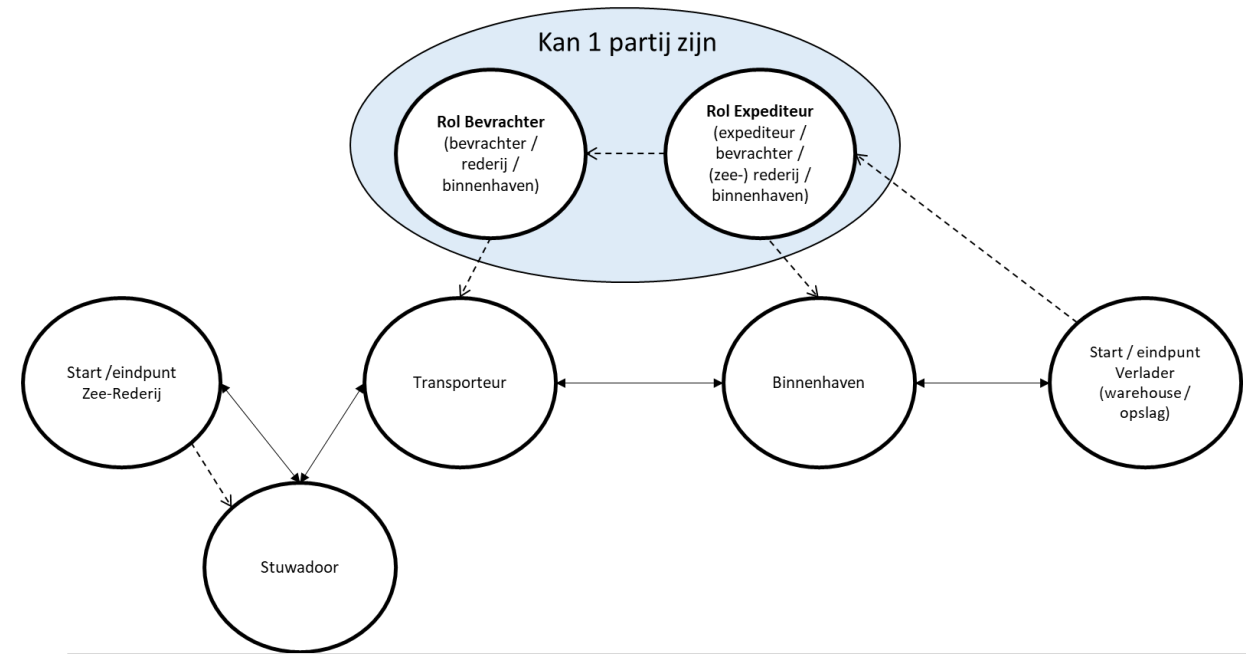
Kan 1 partij zijn

**Rol Bevrachter**
(bevrachter / rederij / binnenhaven)

**Rol Expediteur**
(expediteur / bevrachter / (zee-) rederij / binnenhaven)

Start /eindpunt
Zee-Rederij

Transporteur

Binnenhaven

Start / eindpunt
Verlader
(warehouse / opslag)

Stuwadoor